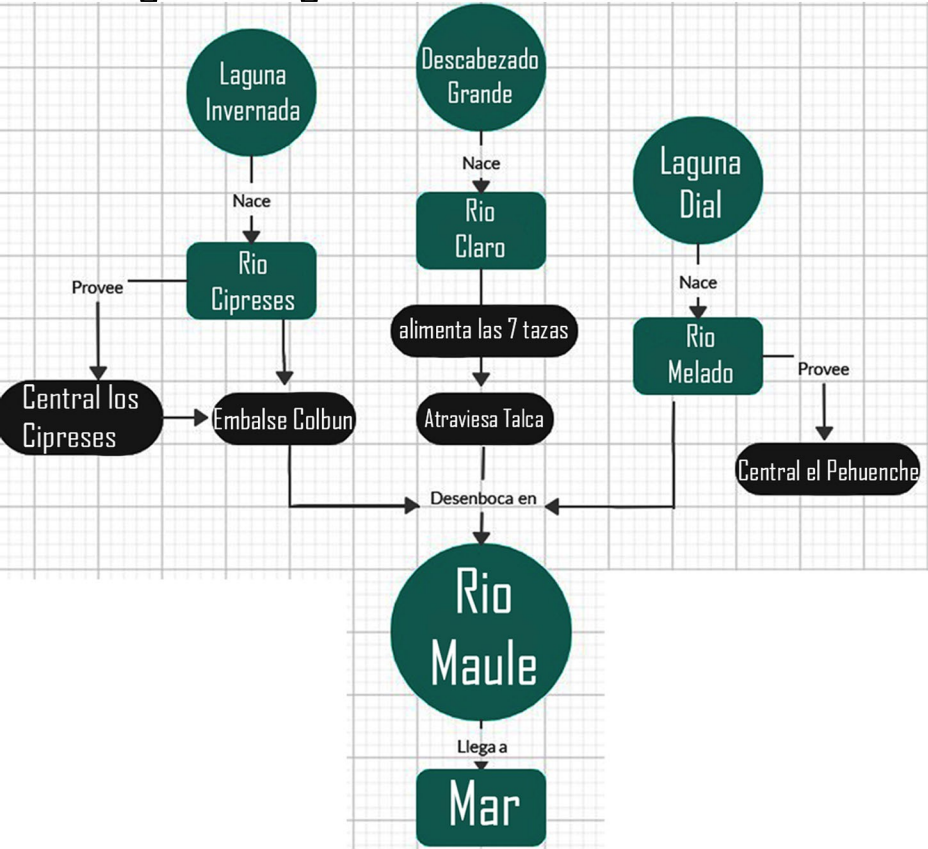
Laguna Invernada

Nace

Rio Cipreses

Provee

Central los Cipreses

Embalse Colbun

Descabezado Grande

Nace

Rio Claro

alimenta las 7 tazas

Atraviesa Talca

Laguna Dial

Nace

Rio Melado

Provee

Central el Pehuenche

Desenboca en

Rio Maule

Llega a

Mar